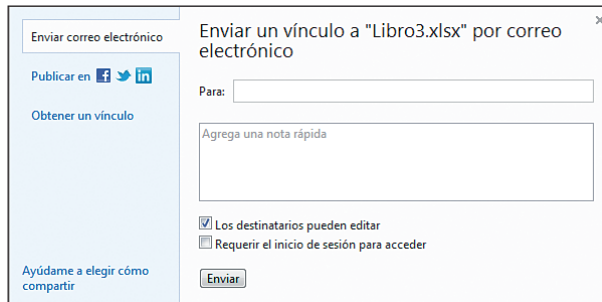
Enviar correo electrónico

Publicar en

Obtener un vínculo

Ayúdame a elegir cómo compartir

Enviar un vínculo a "Libro3.xlsx" por correo electrónico

×

Para:

Agrega una nota rápida

Los destinatarios pueden editar

Requerir el inicio de sesión para acceder

Enviar